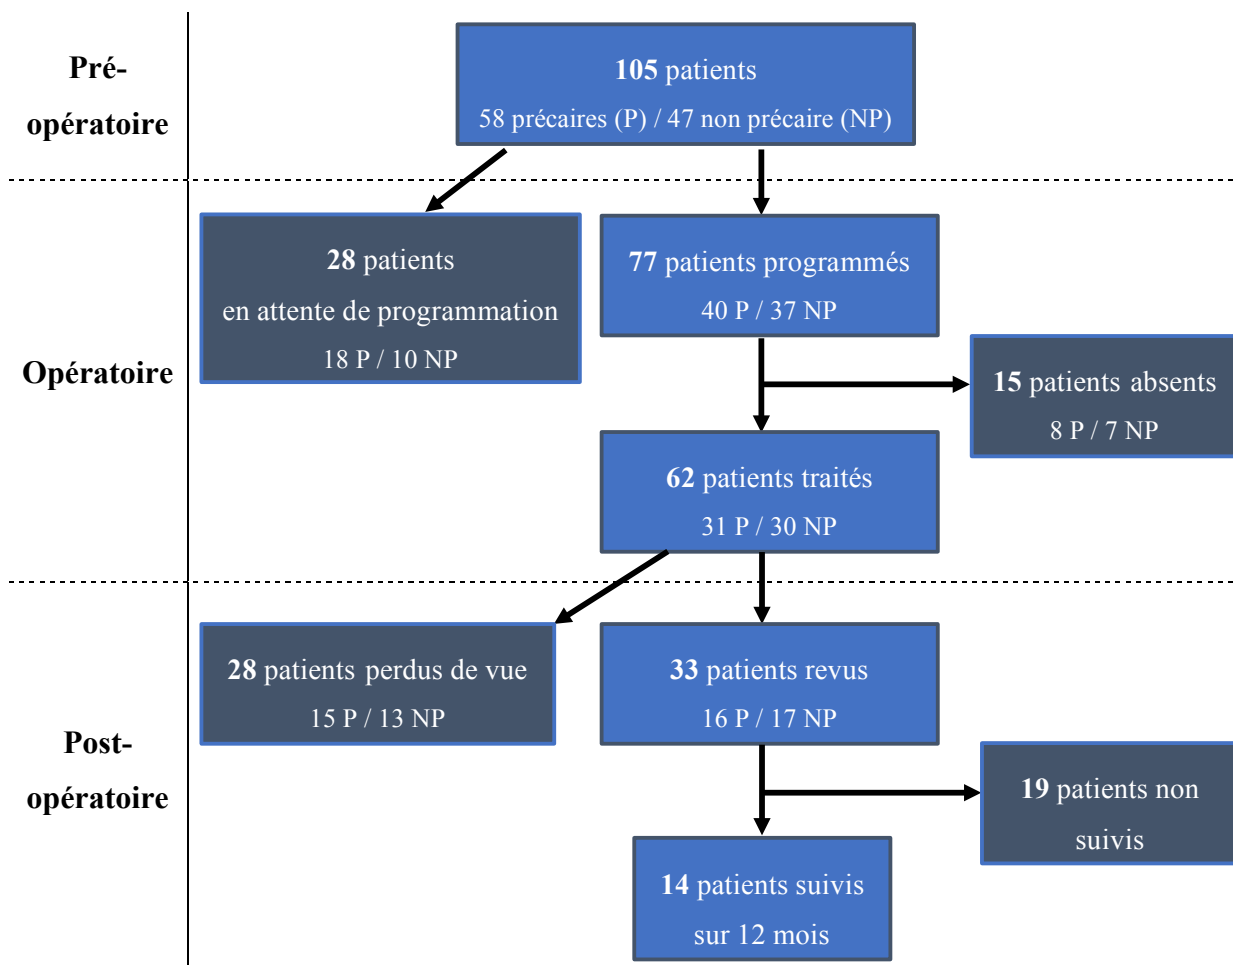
Pré-opératoire

**105** patients
58 précaires (P) / 47 non précaire (NP)

Opératoire

**28** patients
en attente de programmation
18 P / 10 NP

**77** patients programmés
40 P / 37 NP

**15** patients absents
8 P / 7 NP

**62** patients traités
31 P / 30 NP

Post-opératoire

**28** patients perdus de vue
15 P / 13 NP

**33** patients revus
16 P / 17 NP

**19** patients non suivis

**14** patients suivis sur 12 mois